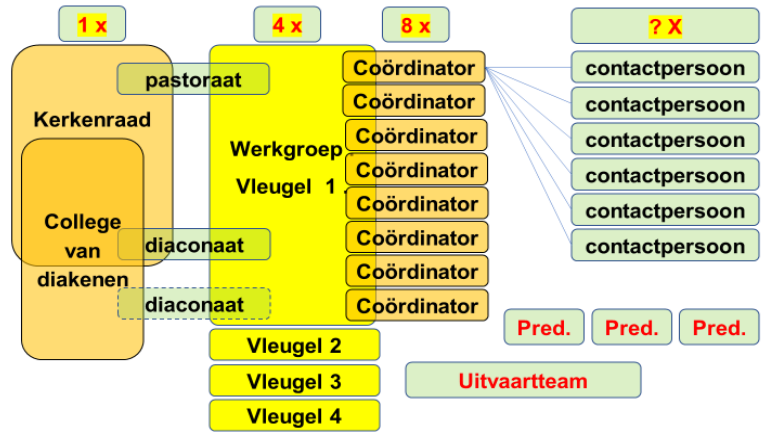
1 x

4 x

8 x

? X

pastoraat

Kerkenraad

College van diakenen

diaconaat

diaconaat

Werkgroep Vleugel 1

Vleugel 2

Vleugel 3

Vleugel 4

Coördinator

Coördinator

Coördinator

Coördinator

Coördinator

Coördinator

Coördinator

Coördinator

contactpersoon

contactpersoon

contactpersoon

contactpersoon

contactpersoon

contactpersoon

Pred.

Pred.

Pred.

Uitvaartteam